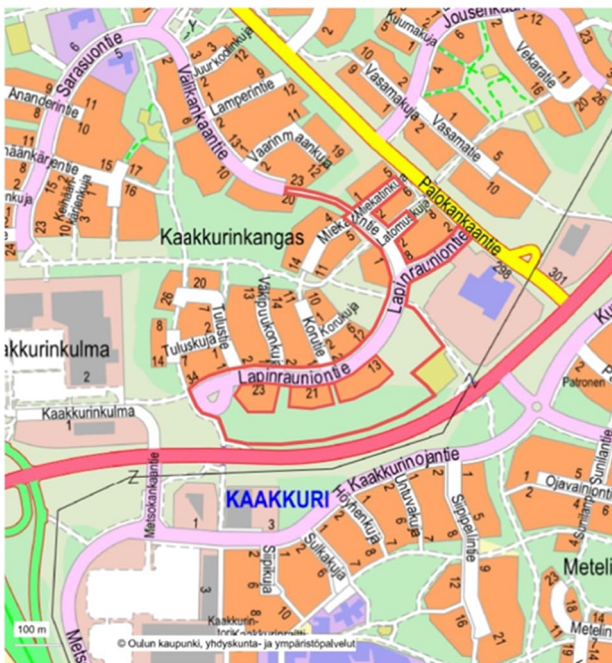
Sarasuontie
Välikankaantie
Juurikodinkuja
Lamperintie
Vaarinmaankuja
Anandorintie
Jouserikaari
Kuumakuja
Vasamakuja
Vasamatie
Vekaratie
Palokankaantie
Kaakkurinkangas
Miekkatie
Latomuskuja
Lapinrauniontie
Tuluskuja
Tulustie
Väkipuukonkuja
Korutie
Korukuja
Lapinrauniontie
Kaakkurinkulma
Kaakkurinkulma
Kaakkurinojantie
KAAKKURI
Metsokankaantie
Sipikuja
Sulkakuja
Höyhenkuja
Untuvakuja
Sipipelintie
Ojavainiontie
Patronen
Meteli
Kaakkurin-
298
301
100 m
© Oulun kaupunki, yhdyskunta- ja ympäristöpalvelut